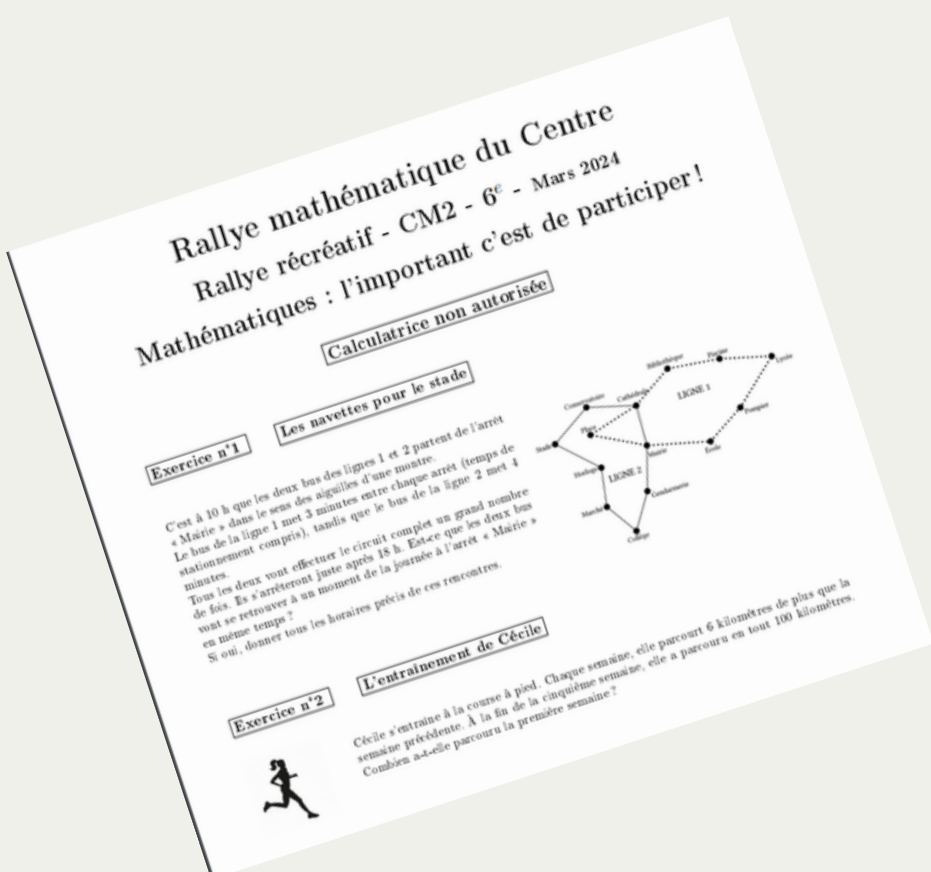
Rallye mathématique du Centre
Rallye récréatif - CM2 - 6$^e$ - Mars 2024
Mathématiques : l'important c'est de participer !

Calculatrice non autorisée

Exercice n°1

Les navettes pour le stade

C'est à 10 h que les deux bus des lignes 1 et 2 partent de l'arrêt « Mairie » dans le sens des aiguilles d'une montre.
Le bus de la ligne 1 met 3 minutes entre chaque arrêt (temps de stationnement compris), tandis que le bus de la ligne 2 met 4 minutes.
Tous les deux vont effectuer le circuit complet un grand nombre de fois. Ils s'arrêteront juste après 18 h. Est-ce que les deux bus vont se retrouver à un moment de la journée à l'arrêt « Mairie » en même temps ?
Si oui, donner tous les horaires précis de ces rencontres.

Bibliothèque
Piscine
Lycée
Conservatoire
Cathédrale
LIGNE 1
Pompier
Place
Stade
Mairie
École
Horloge
LIGNE 2
Gendarmerie
Marché
Collège

Exercice n°2

L'entrainement de Cécile

Cécile s'entraine à la course à pied. Chaque semaine, elle parcourt 6 kilomètres de plus que la semaine précédente. À la fin de la cinquième semaine, elle a parcouru en tout 100 kilomètres.
Combien a-t-elle parcouru la première semaine ?